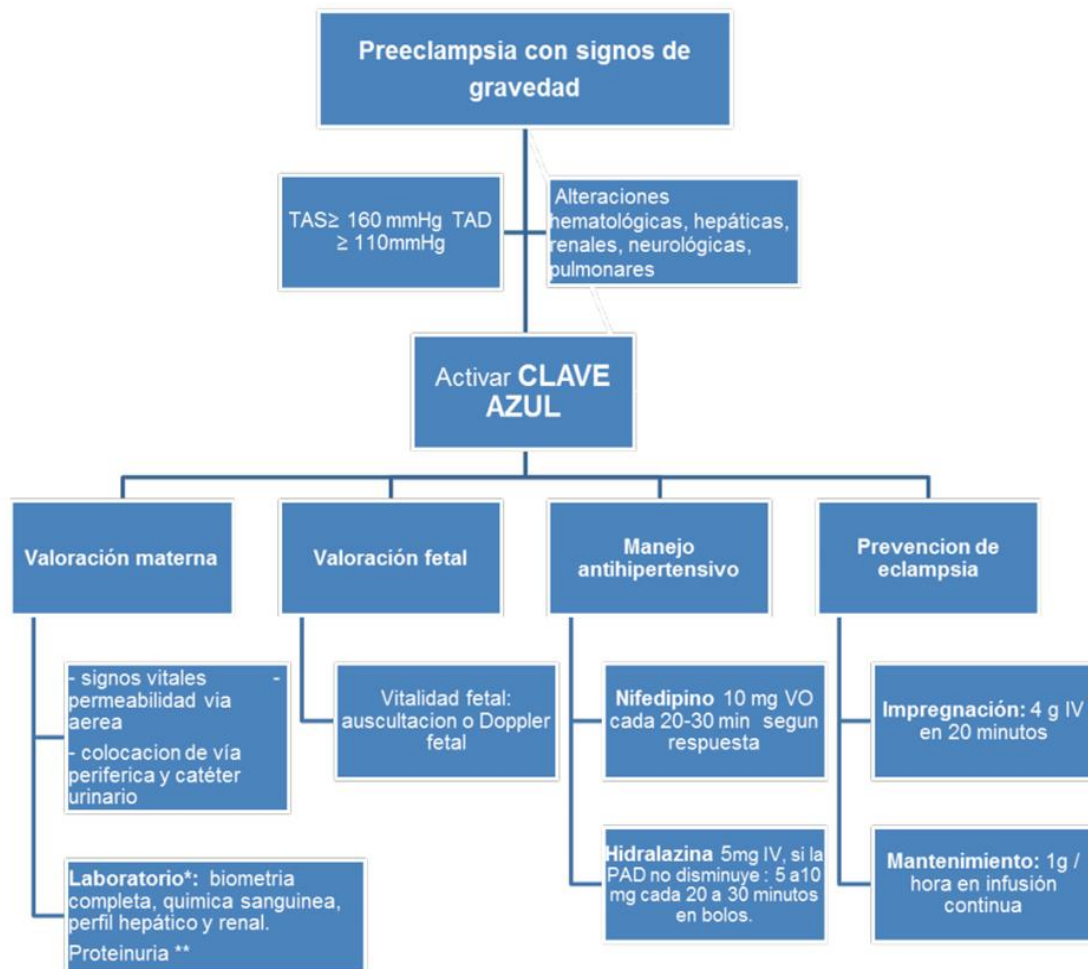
Preeclampsia con signos de gravedad

TAS≥ 160 mmHg TAD ≥ 110mmHg

Alteraciones hematológicas, hepáticas, renales, neurológicas, pulmonares

Activar CLAVE AZUL

Valoración materna

Valoración fetal

Manejo antihipertensivo

Prevencion de eclampsia

- signos vitales - permeabilidad via aerea
- colocacion de vía periferica y catéter urinario

Laboratorio*: biometria completa, quimica sanguinea, perfil hepático y renal.
Proteinuria **

Vitalidad fetal: auscultacion o Doppler fetal

Nifedipino 10 mg VO cada 20-30 min segun respuesta

Hidralazina 5mg IV, si la PAD no disminuye : 5 a10 mg cada 20 a 30 minutos en bolos.

Impregnación: 4 g IV en 20 minutos

Mantenimiento: 1g / hora en infusión continua